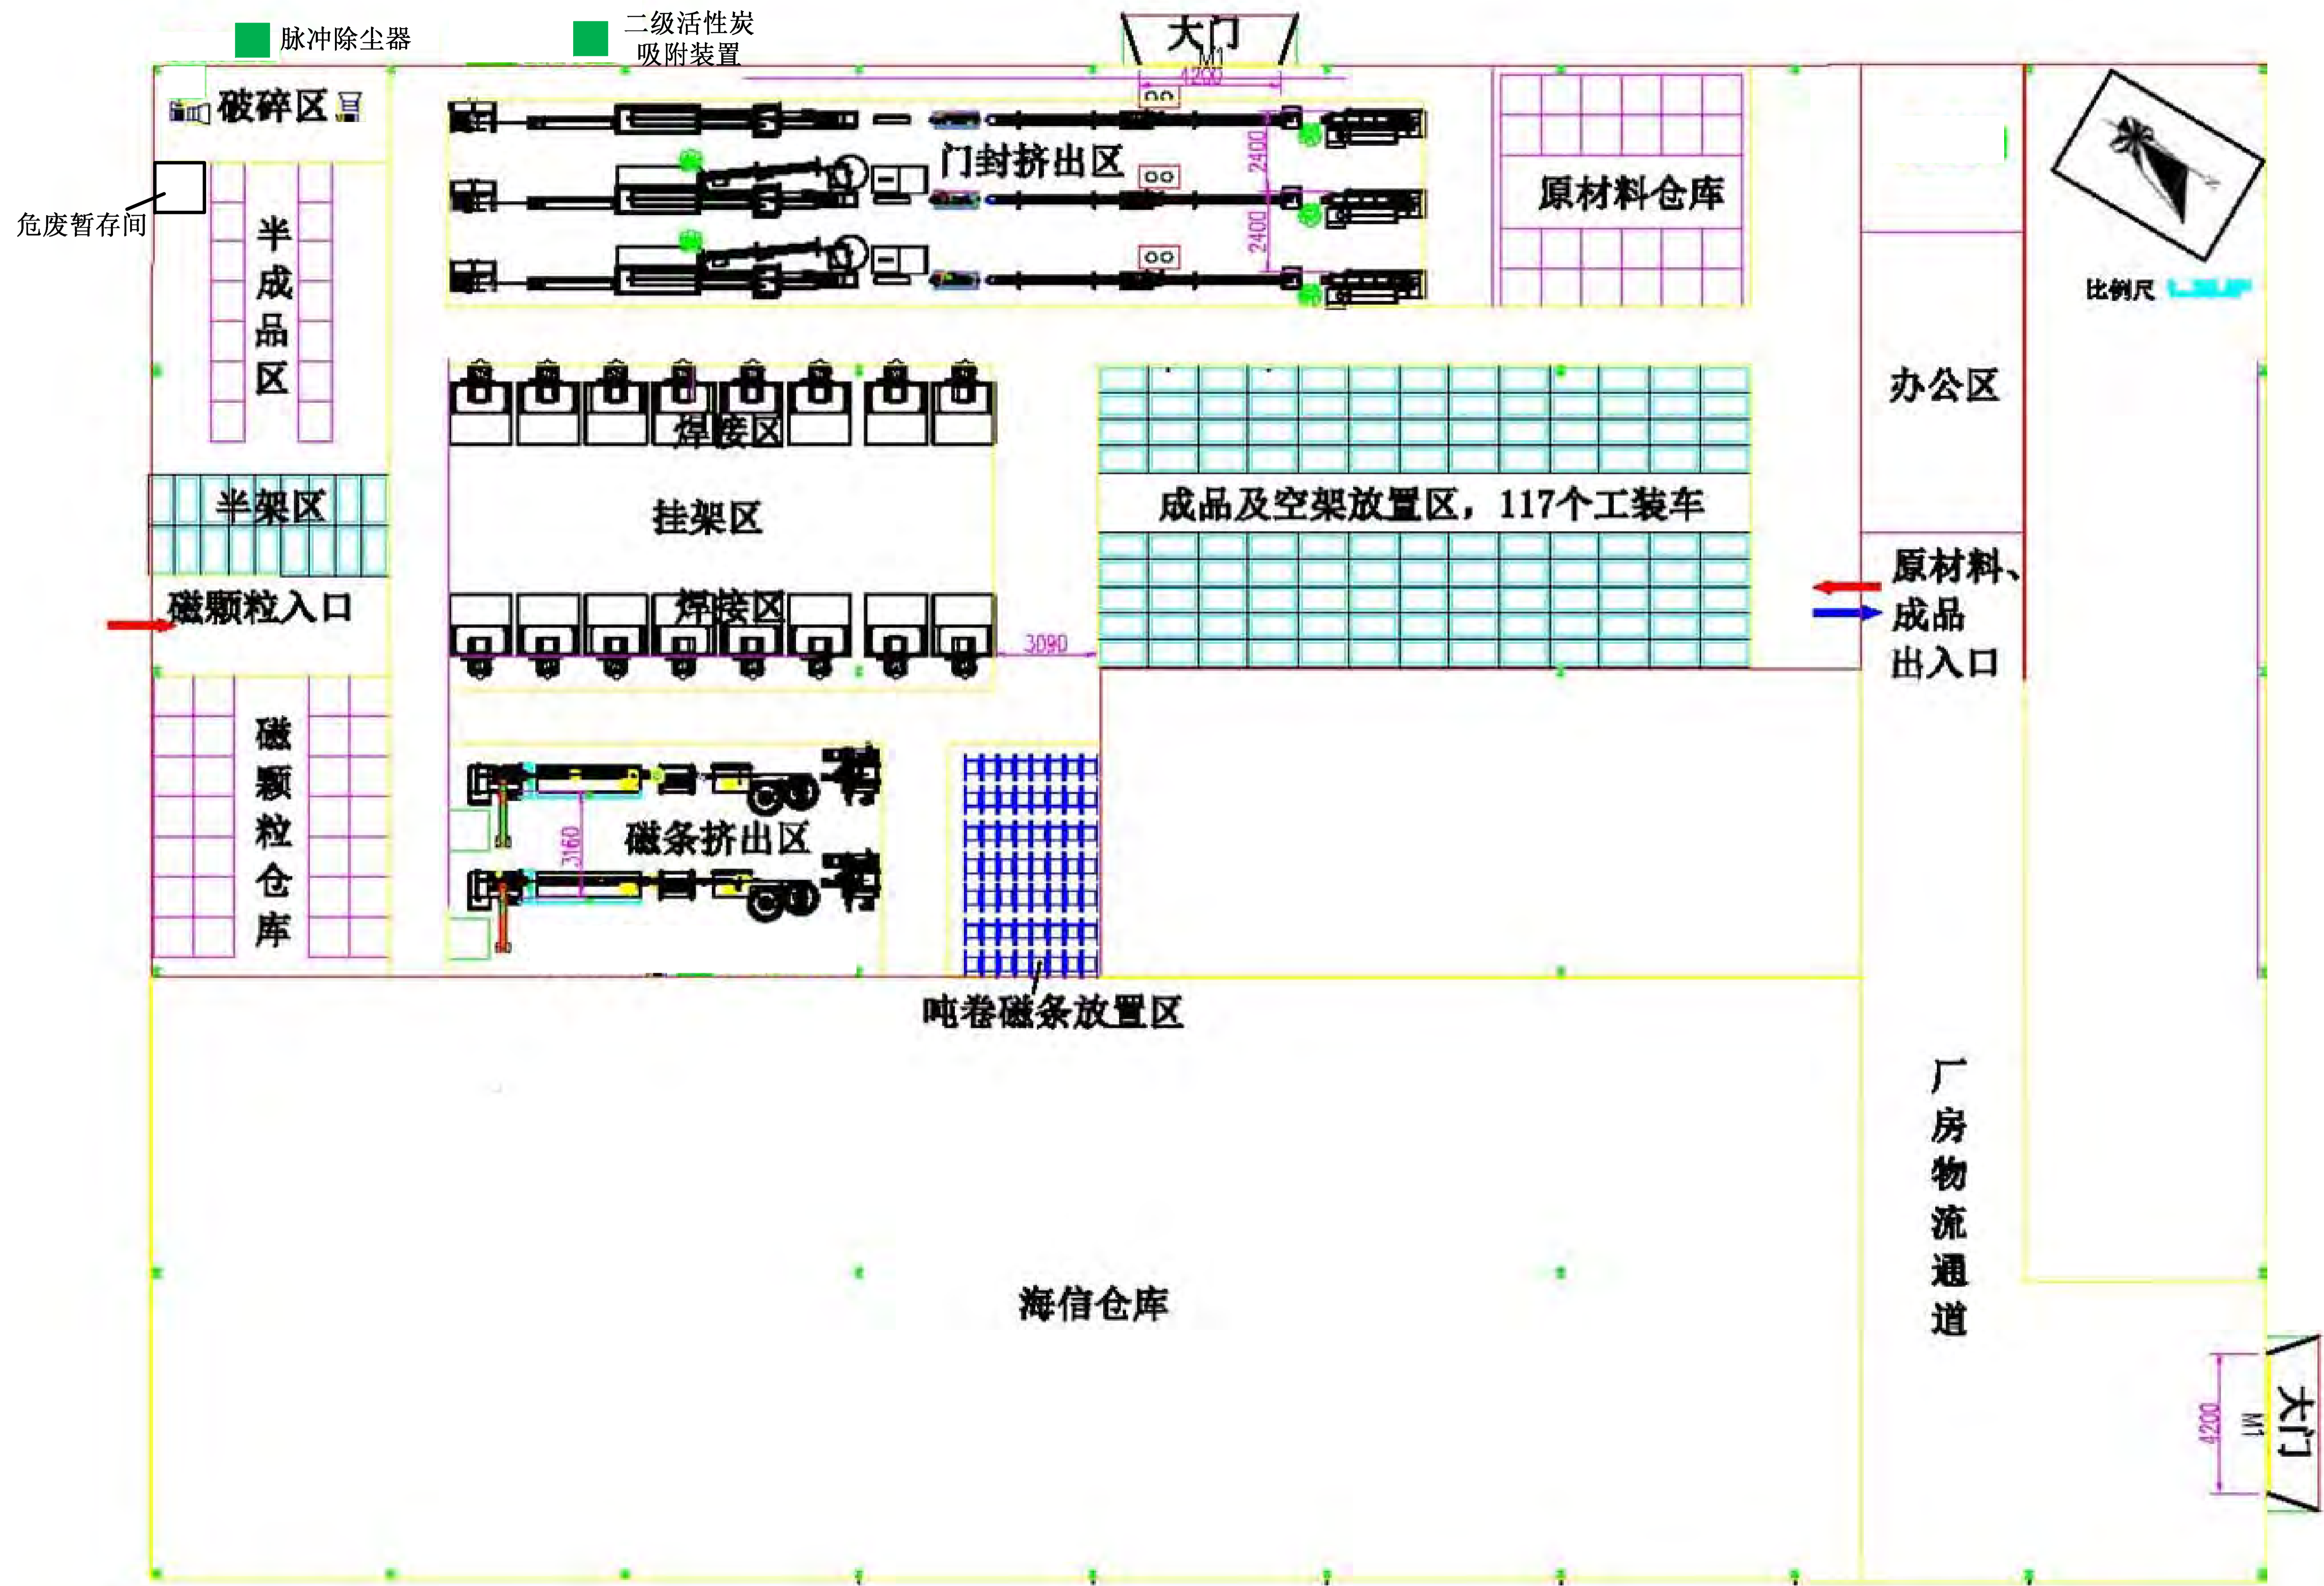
脉冲除尘器

二级活性炭吸附装置

大门
M1
4200

破碎区

危废暂存间

半成品区

门封挤出区

2400

2400

原材料仓库

比例尺

办公区

焊接区

半架区

挂架区

成品及空架放置区，117个工装车

磁颗粒入口

焊接区

3090

原材料、成品出入口

磁颗粒仓库

磁条挤出区

3160

吨卷磁条放置区

海信仓库

厂房物流通道

4200

M1

大门